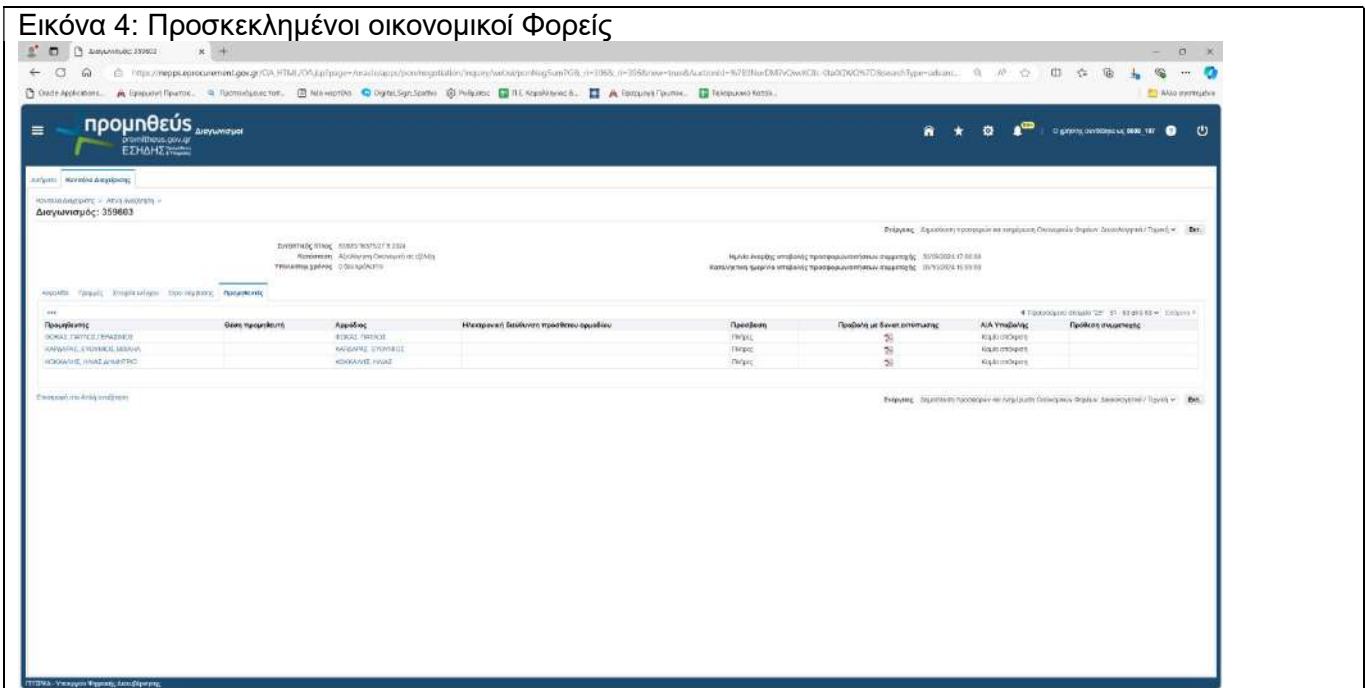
Εικόνα 4: Προσκεκλημένοι οικονομικοί Φορείς

Διαγωνισμός: 359603

προμηθεύς Διαγωνισμοί
promitheus.gov.gr
ΕΣΗΔΗΣ

Αρχική | Κατάλογος Διαγωνισμών

Διαγωνισμός: 359603

Ενέργειες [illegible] Εκτ.

Προμηθευτές

| Προμηθευτής | Θέση προμηθευτή | Αρμόδιος | Ηλεκτρονική Διεύθυνση πρόσθετου αρμοδίου | Πρόσβαση | Προβολή με δυνατ. εκτύπωσης | Α/Α Υποβολής | Πρόθεση συμμετοχής |
|---|---|---|---|---|---|---|---|
| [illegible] | | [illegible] | | Πλήρης | | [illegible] | |
| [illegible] | | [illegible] | | Πλήρης | | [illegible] | |
| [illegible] | | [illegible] | | Πλήρης | | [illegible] | |

Ενέργειες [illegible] Εκτ.